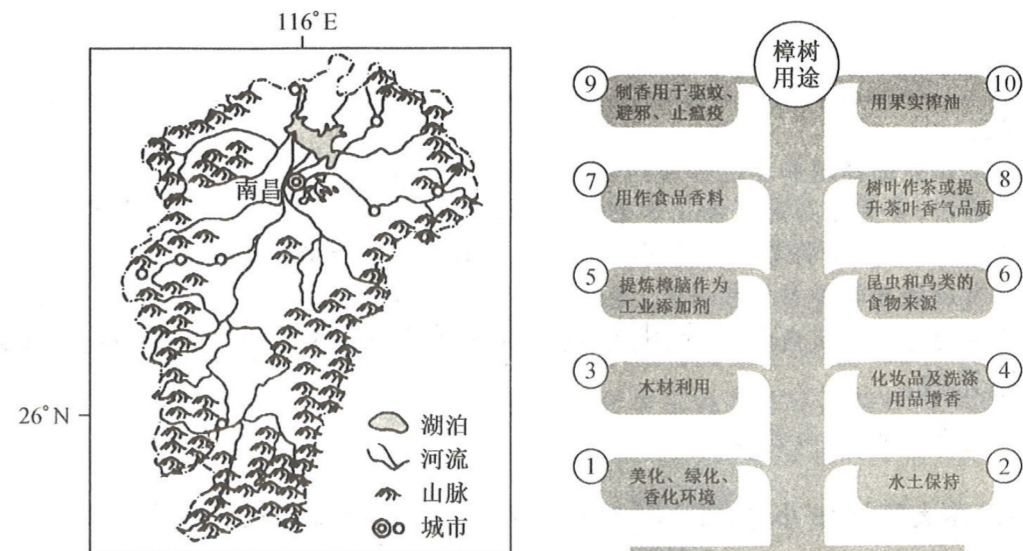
116°E

南昌

26°N

湖泊
河流
山脉
城市

樟树用途

9 制香用于驱蚊、避邪、止瘟疫

10 用果实榨油

7 用作食品香料

8 树叶作茶或提升茶叶香气品质

5 提炼樟脑作为工业添加剂

6 昆虫和鸟类的食物来源

3 木材利用

4 化妆品及洗涤用品增香

1 美化、绿化、香化环境

2 水土保持